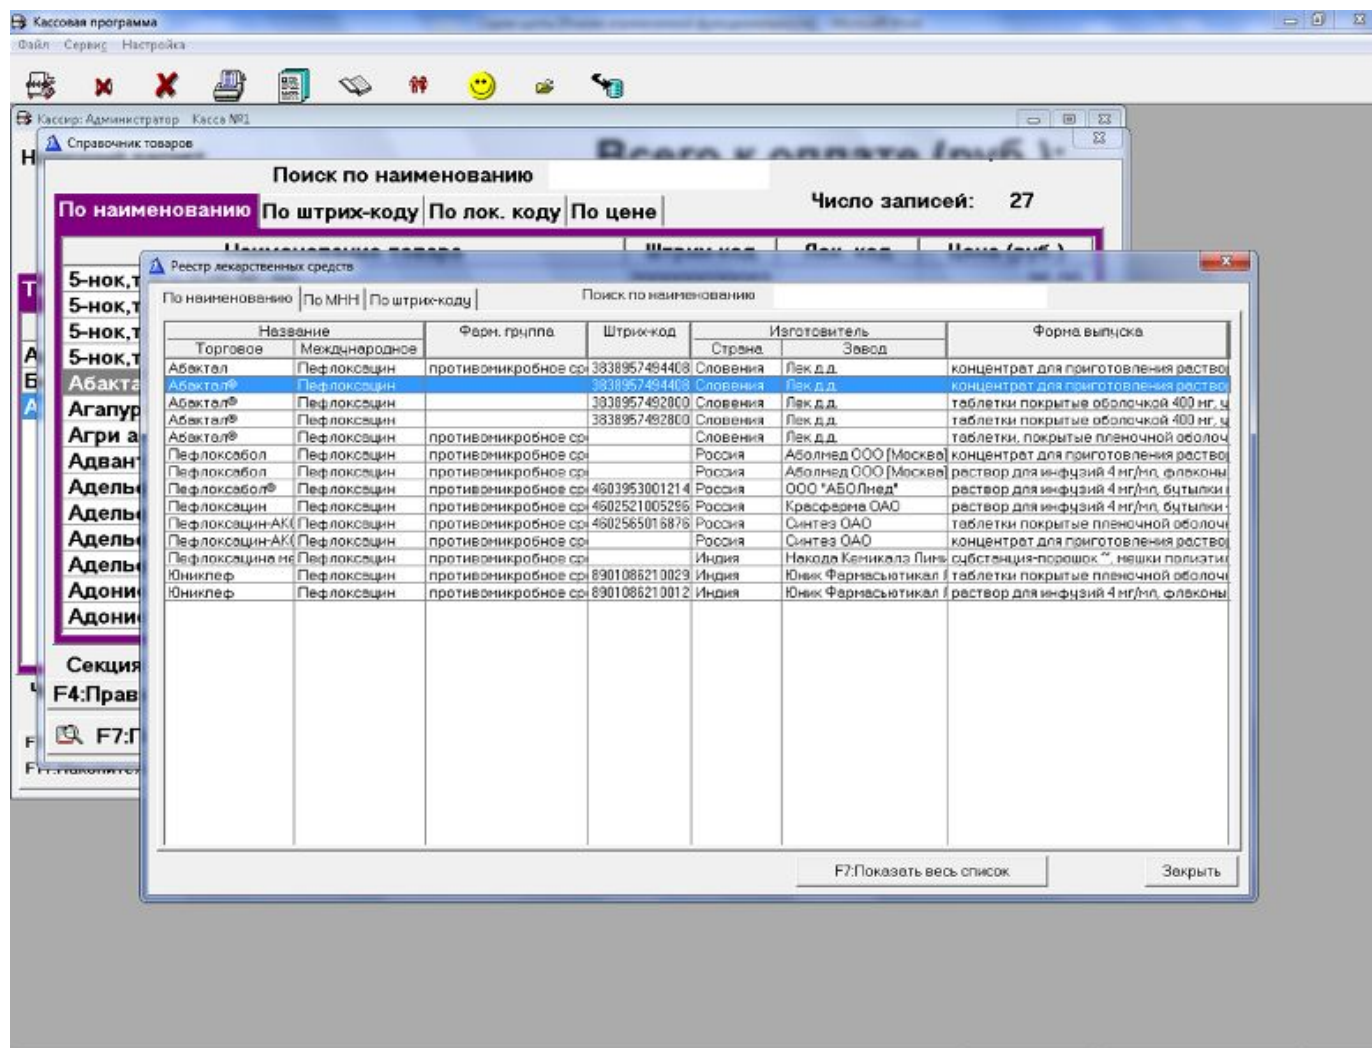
Кассовая программа
Файл Сервис Настройка

Кассир: Администратор Касса №1

Справочник товаров
Поиск по наименованию
Число записей: 27
По наименованию По штрих-коду По лок. коду По цене

5-нок,т
5-нок,т
5-нок,т
5-нок,т
Абакта
Агапур
Агри а
Адван
Адель
Адель
Адель
Адель
Адони
Адони
Секция
F4:Прав
F7:П

Реестр лекарственных средств
По наименованию | По МНН | По штрих-коду
Поиск по наименованию

| Название: Торговое | Название: Международное | Фарм. группа | Штрих-код | Изготовитель: Страна | Изготовитель: Завод | Форма выпуска |
|---|---|---|---|---|---|---|
| Абактал | Пефлоксацин | противомикробное ср | 3838957494408 | Словения | Лек д.д. | концентрат для приготовления раство |
| Абактал® | Пефлоксацин | | 3838957494408 | Словения | Лек д.д. | концентрат для приготовления раство |
| Абактал® | Пефлоксацин | | 3838957492800 | Словения | Лек д.д. | таблетки покрытые оболочкой 400 мг, ч |
| Абактал® | Пефлоксацин | | 3838957492800 | Словения | Лек д.д. | таблетки покрытые оболочкой 400 мг, ч |
| Абактал® | Пефлоксацин | противомикробное ср | | Словения | Лек д.д. | таблетки, покрытые пленочной оболоч |
| Пефлоксабол | Пефлоксацин | противомикробное ср | | Россия | Абомед ООО [Москва] | концентрат для приготовления раство |
| Пефлоксабол | Пефлоксацин | противомикробное ср | | Россия | Абомед ООО [Москва] | раствор для инфузий 4 мг/мл, флаконы |
| Пефлоксабол® | Пефлоксацин | противомикробное ср | 4603953001214 | Россия | ООО "АБОЛмед" | раствор для инфузий 4 мг/мл, бутылки |
| Пефлоксацин | Пефлоксацин | противомикробное ср | 4602521005296 | Россия | Красфарма ОАО | раствор для инфузий 4 мг/мл, бутылки |
| Пефлоксацин-АК | Пефлоксацин | противомикробное ср | 4602565016876 | Россия | Синтез ОАО | таблетки покрытые пленочной оболоч |
| Пефлоксацин-АК | Пефлоксацин | противомикробное ср | | Россия | Синтез ОАО | концентрат для приготовления раство |
| Пефлоксацина ме | Пефлоксацин | противомикробное ср | | Индия | Накода Кемикалз Лим | субстанция-порошок ", мешки полиэти |
| Юниклеф | Пефлоксацин | противомикробное ср | 8901086210029 | Индия | Юник Фармасьютикал | таблетки покрытые пленочной оболоч |
| Юниклеф | Пефлоксацин | противомикробное ср | 8901086210012 | Индия | Юник Фармасьютикал | раствор для инфузий 4 мг/мл, флаконы |

F7:Показать весь список
Закрыть